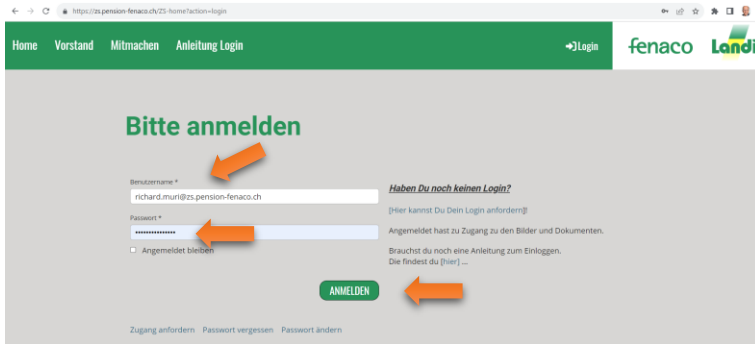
https://zs.pension-fenaco.ch/ZS-home?action=login

Home Vorstand Mitmachen Anleitung Login

Login

fenaco Landi

Bitte anmelden

Benutzername *

richard.muri@zs.pension-fenaco.ch

Passwort *

••••••••••••••••

Angemeldet bleiben

Haben Du noch keinen Login?

[Hier kannst Du Dein Login anfordern]!

Angemeldet hast zu Zugang zu den Bilder und Dokumenten.

Brauchst du noch eine Anleitung zum Einloggen. Die findest du [hier] ...

ANMELDEN

Zugang anfordern Passwort vergessen Passwort ändern